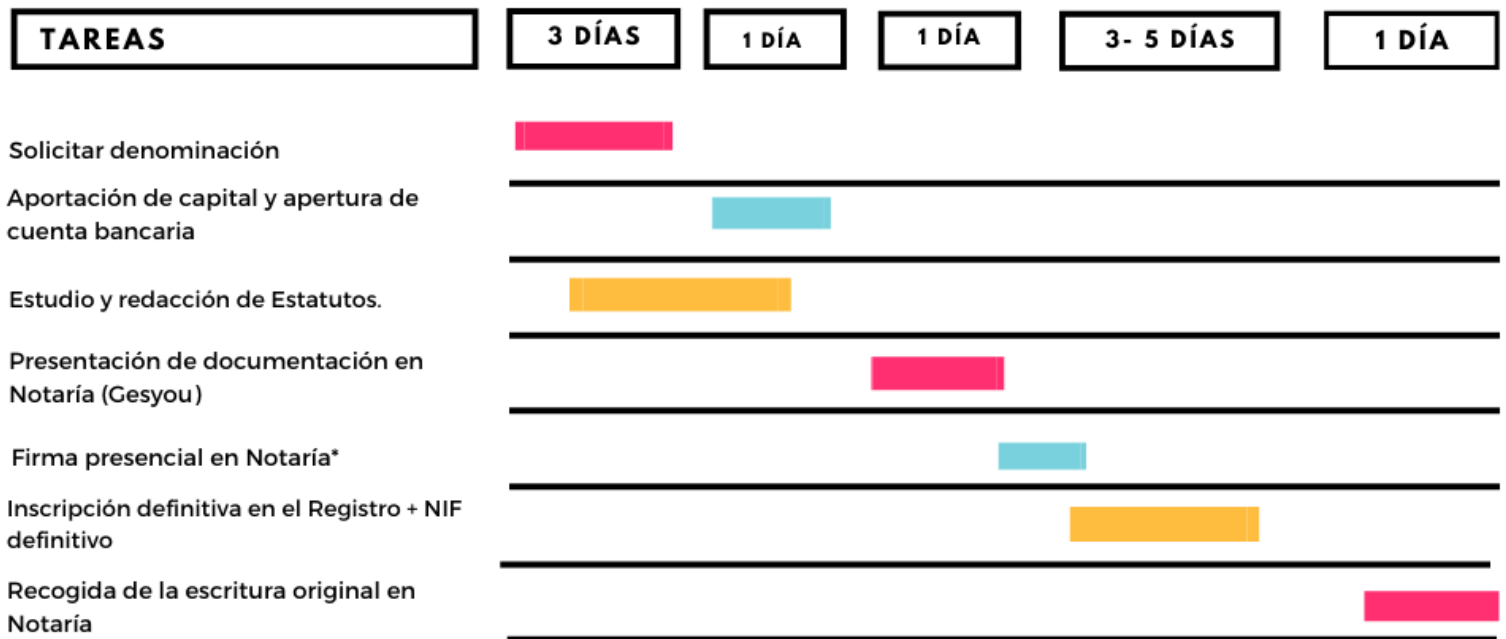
TAREAS

3 DÍAS

1 DÍA

1 DÍA

3- 5 DÍAS

1 DÍA

Solicitar denominación

Aportación de capital y apertura de cuenta bancaria

Estudio y redacción de Estatutos.

Presentación de documentación en Notaría (Gesyou)

Firma presencial en Notaría*

Inscripción definitiva en el Registro + NIF definitivo

Recogida de la escritura original en Notaría